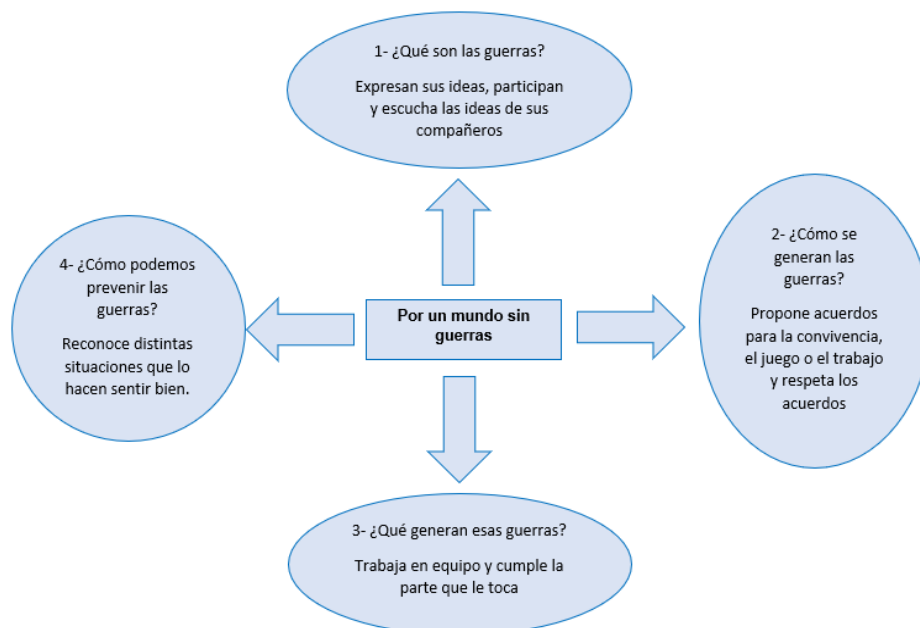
1- ¿Qué son las guerras?

Expresan sus ideas, participan y escucha las ideas de sus compañeros

4- ¿Cómo podemos prevenir las guerras?

Reconoce distintas situaciones que lo hacen sentir bien.

Por un mundo sin guerras

2- ¿Cómo se generan las guerras?

Propone acuerdos para la convivencia, el juego o el trabajo y respeta los acuerdos

3- ¿Qué generan esas guerras?

Trabaja en equipo y cumple la parte que le toca